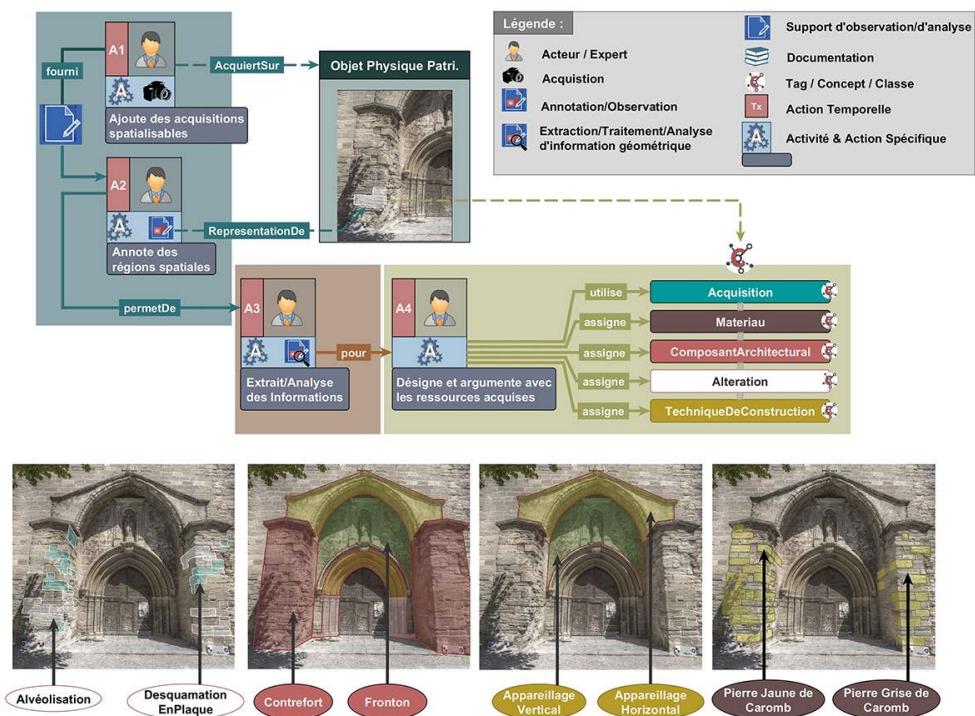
A1
fourni
AcquiertSur
Objet Physique Patri.
Ajoute des acquisitions spatialisables
A2
RepresentationDe
Annote des régions spatiales
permetDe

Légende :
Acteur / Expert
Acquistion
Annotation/Observation
Extraction/Traitement/Analyse d'information géométrique
Support d'observation/d'analyse
Documentation
Tag / Concept / Classe
Tx
Action Temporelle
Activité & Action Spécifique

A3
pour
Extrait/Analyse des Informations
A4
Désigne et argumente avec les ressources acquises
utilise
Acquisition
assigne
Materiau
assigne
ComposantArchitectural
assigne
Alteration
assigne
TechniqueDeConstruction

Alvéolisation
Desquamation EnPlaque
Contrefort
Fronton
Appareillage Vertical
Appareillage Horizontal
Pierre Jaune de Caromb
Pierre Grise de Caromb